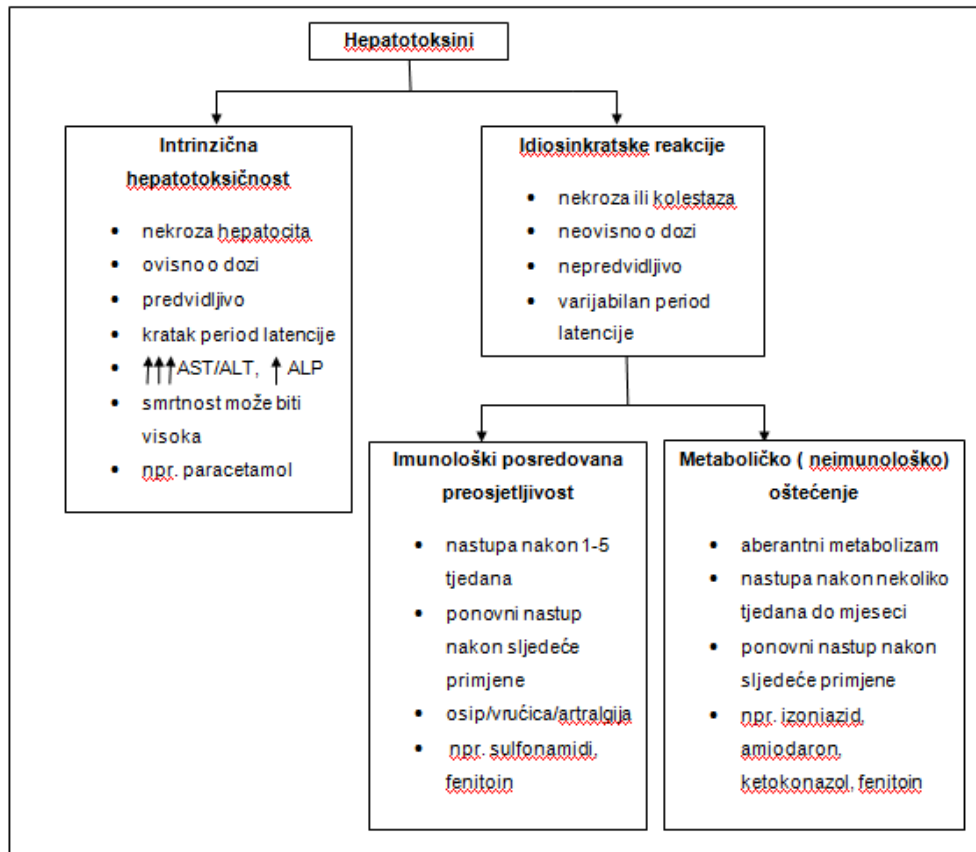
Hepatotoksini

Intrinzična hepatotoksičnost

- nekroza hepatocita
- ovisno o dozi
- predvidljivo
- kratak period latencije
- $\uparrow\uparrow\uparrow$AST/ALT, $\uparrow$ ALP
- smrtnost može biti visoka
- npr. paracetamol

Idiosinkratske reakcije

- nekroza ili kolestaza
- neovisno o dozi
- nepredvidljivo
- varijabilan period latencije

Imunološki posredovana preosjetljivost

- nastupa nakon 1-5 tjedana
- ponovni nastup nakon sljedeće primjene
- osip/vrućica/artralgija
- npr. sulfonamidi, fenitoin

Metaboličko ( neimunološko) oštećenje

- aberantni metabolizam
- nastupa nakon nekoliko tjedana do mjeseci
- ponovni nastup nakon sljedeće primjene
- npr. izoniazid, amiodaron, ketokonazol, fenitoin